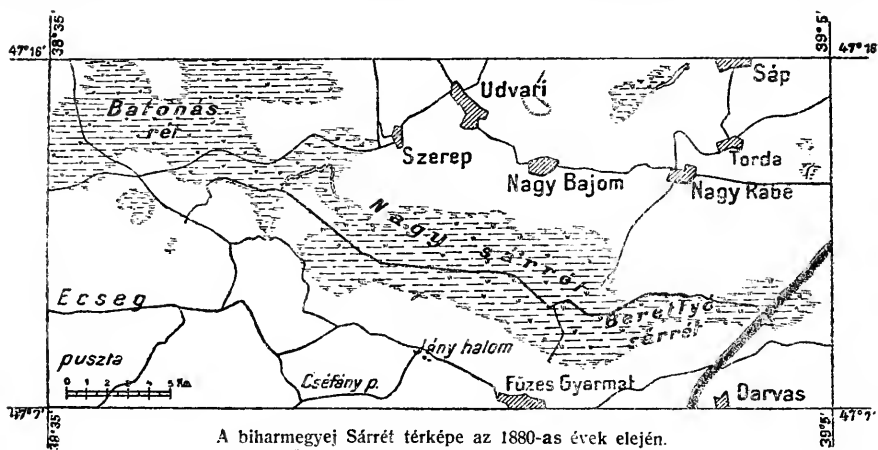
47°16' 38°35' 39°5' 47°16'

Batonás rét

Udvari

Sáp

Szerep

Torda

Nagy Bajom

Nagy Rábe

Nagy sárrét

Ecseg

Berettyó sárrét

puszta

Jóny halom

0 1 2 3 4 5 Km

Cséfány p.

Füzes Gyarmat

Darvas

47°7' 38°35' 39°5' 47°7'

A biharmegyej Sárrét térképe az 1880-as évek elején.